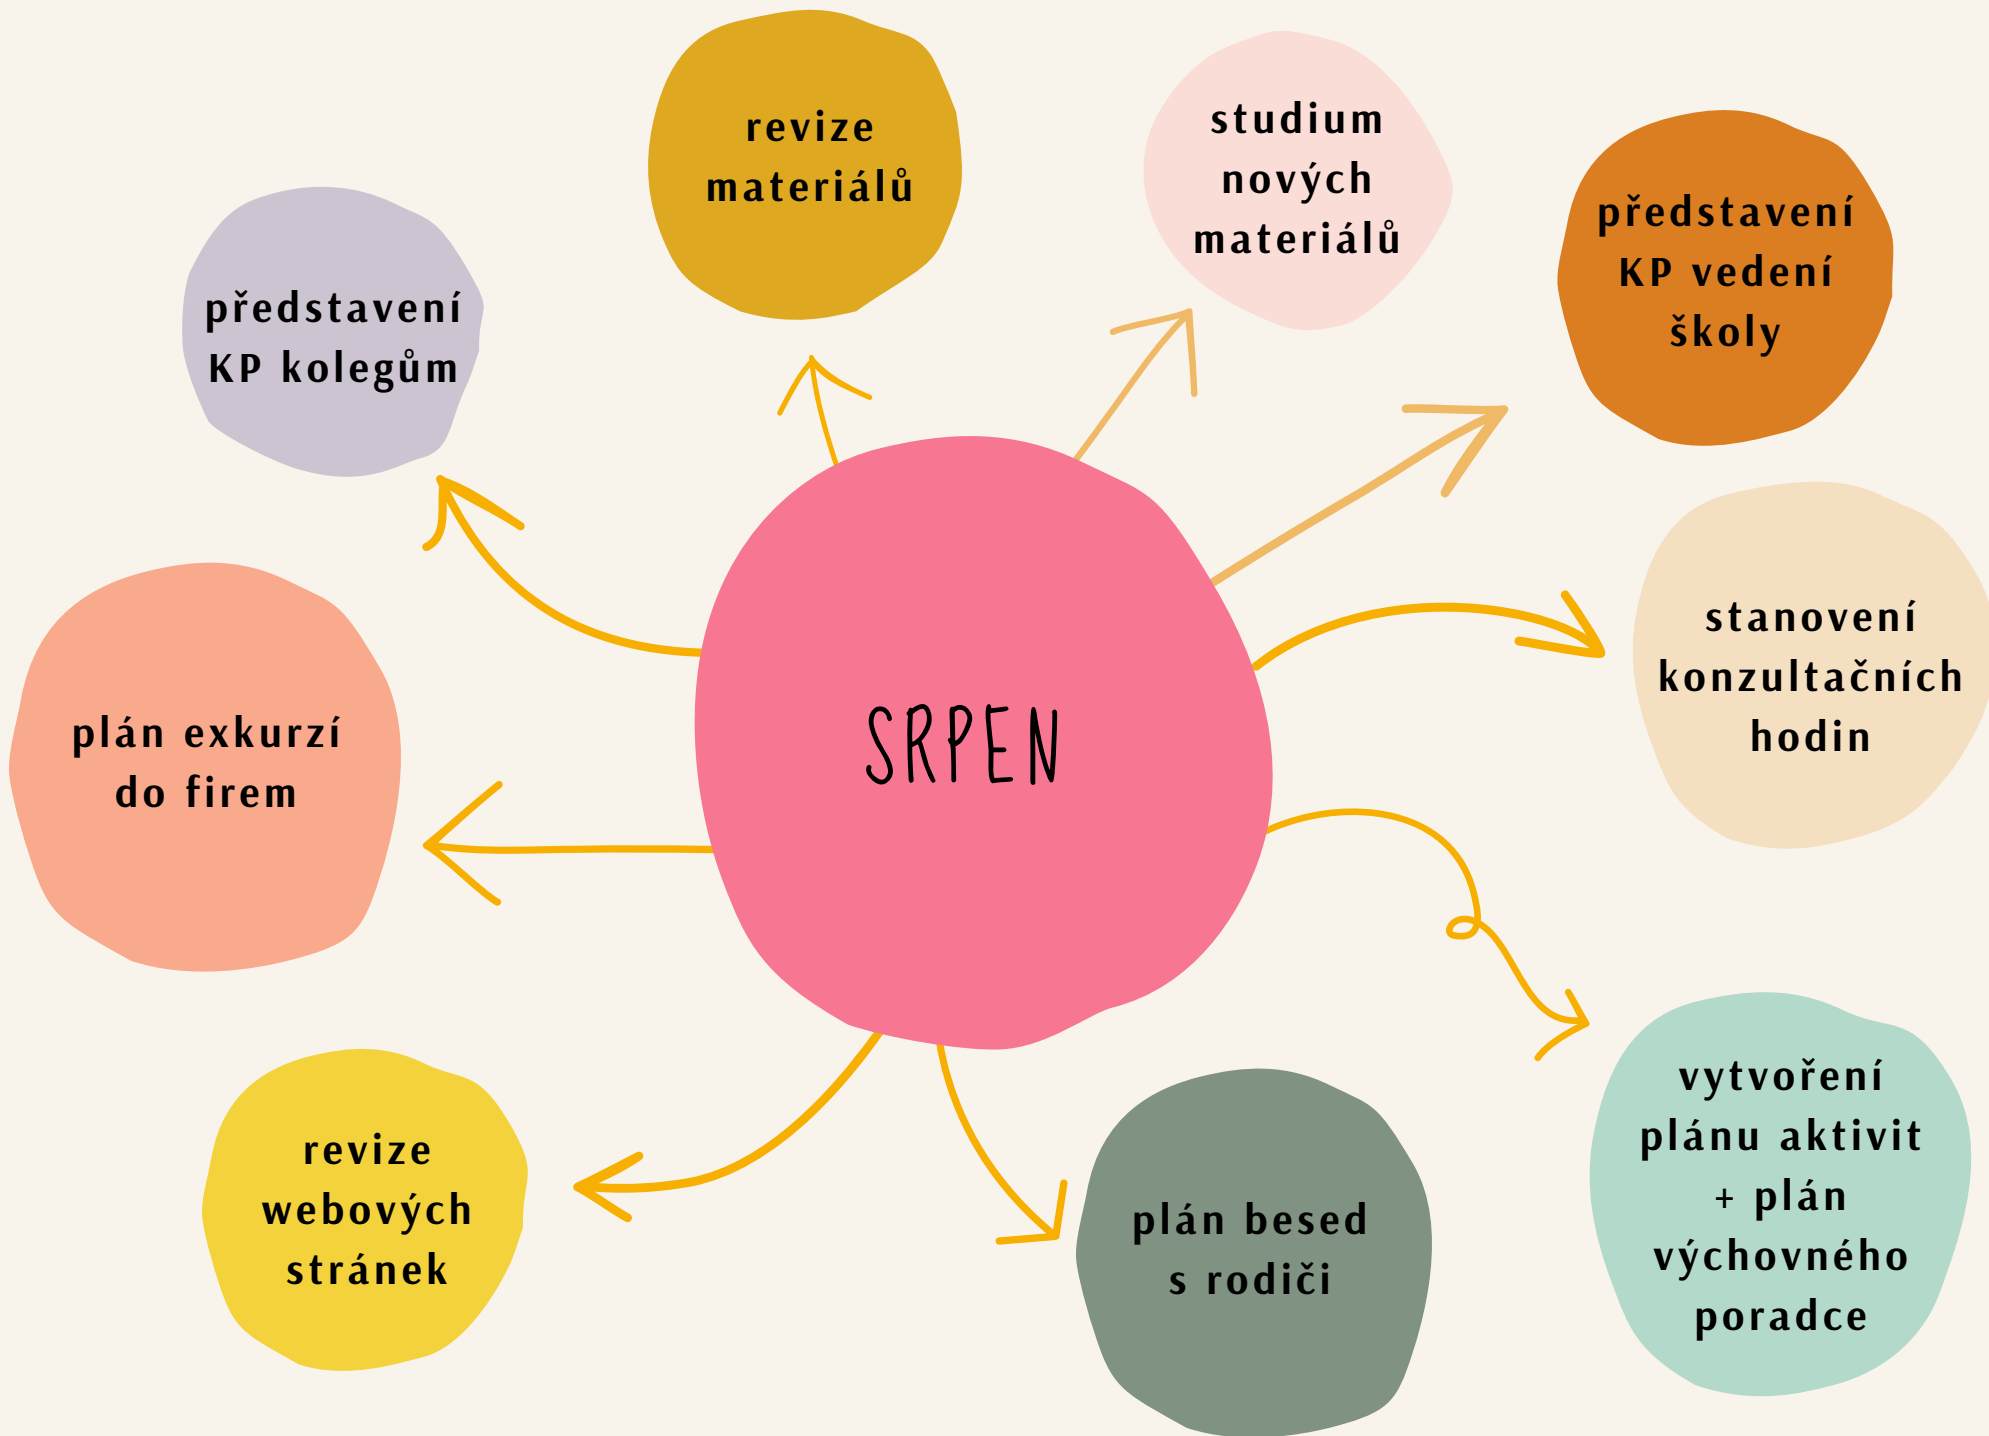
SRPEN

revize materiálů

studium nových materiálů

představení KP vedení školy

představení KP kolegům

stanovení konzultačních hodin

plán exkurzí do firem

vytvoření plánu aktivit + plán výchovného poradce

revize webových stránek

plán besed s rodiči